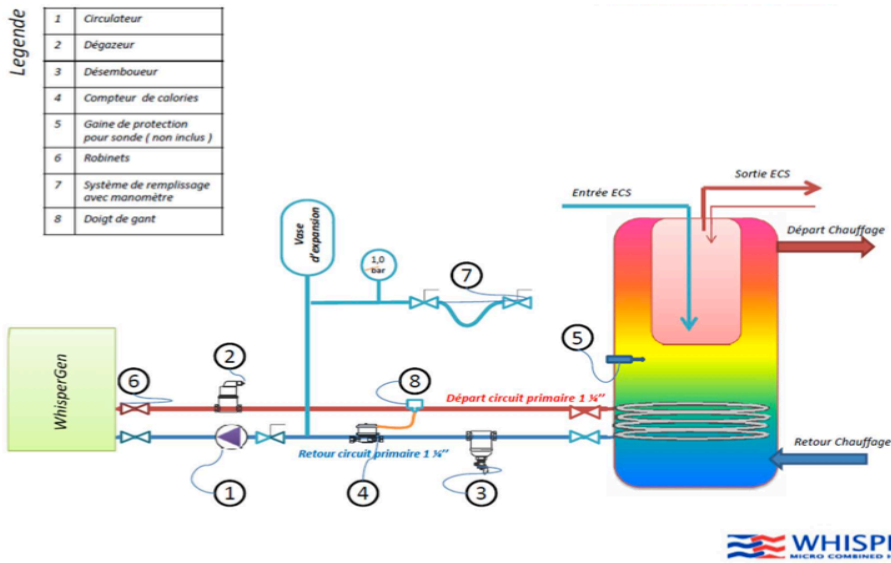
Legende

| 1 | Circulateur |
|---|---|
| 2 | Dégazeur |
| 3 | Désemboueur |
| 4 | Compteur de calories |
| 5 | Gaine de protection pour sonde ( non inclus ) |
| 6 | Robinets |
| 7 | Système de remplissage avec manomètre |
| 8 | Doigt de gant |

Vase d'expansion

1,0 bar

7

Entrée ECS

Sortie ECS

Départ Chauffage

5

WhisperGen

6

2

8

Départ circuit primaire 1 ¼''

Retour circuit primaire 1 ¼''

Retour Chauffage

1

4

3

WHISP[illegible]
MICRO COMBINED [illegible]